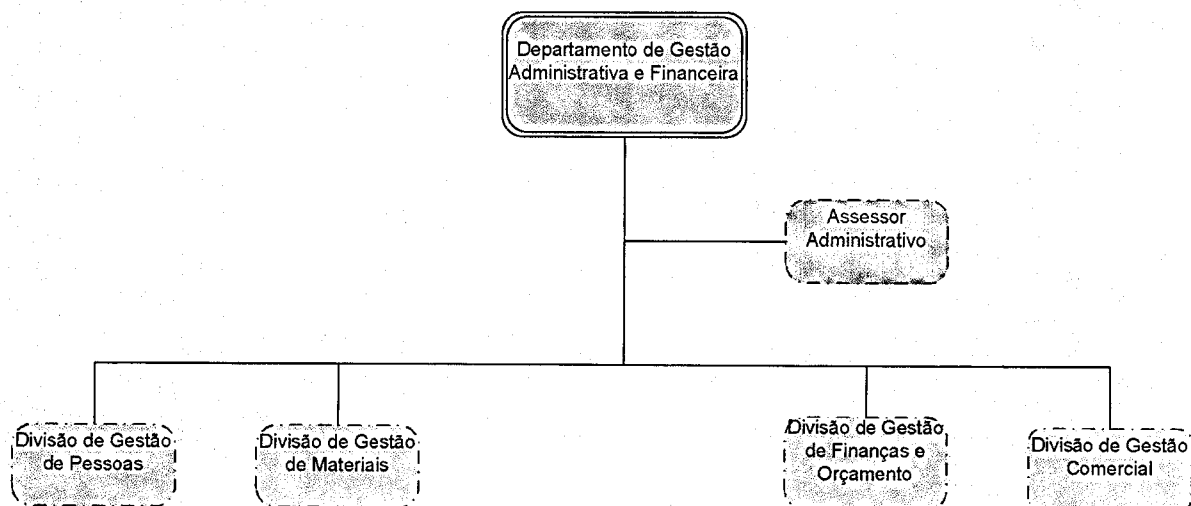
Departamento de Gestão Administrativa e Financeira

Assessor Administrativo

Divisão de Gestão de Pessoas

Divisão de Gestão de Materiais

Divisão de Gestão de Finanças e Orçamento

Divisão de Gestão Comercial